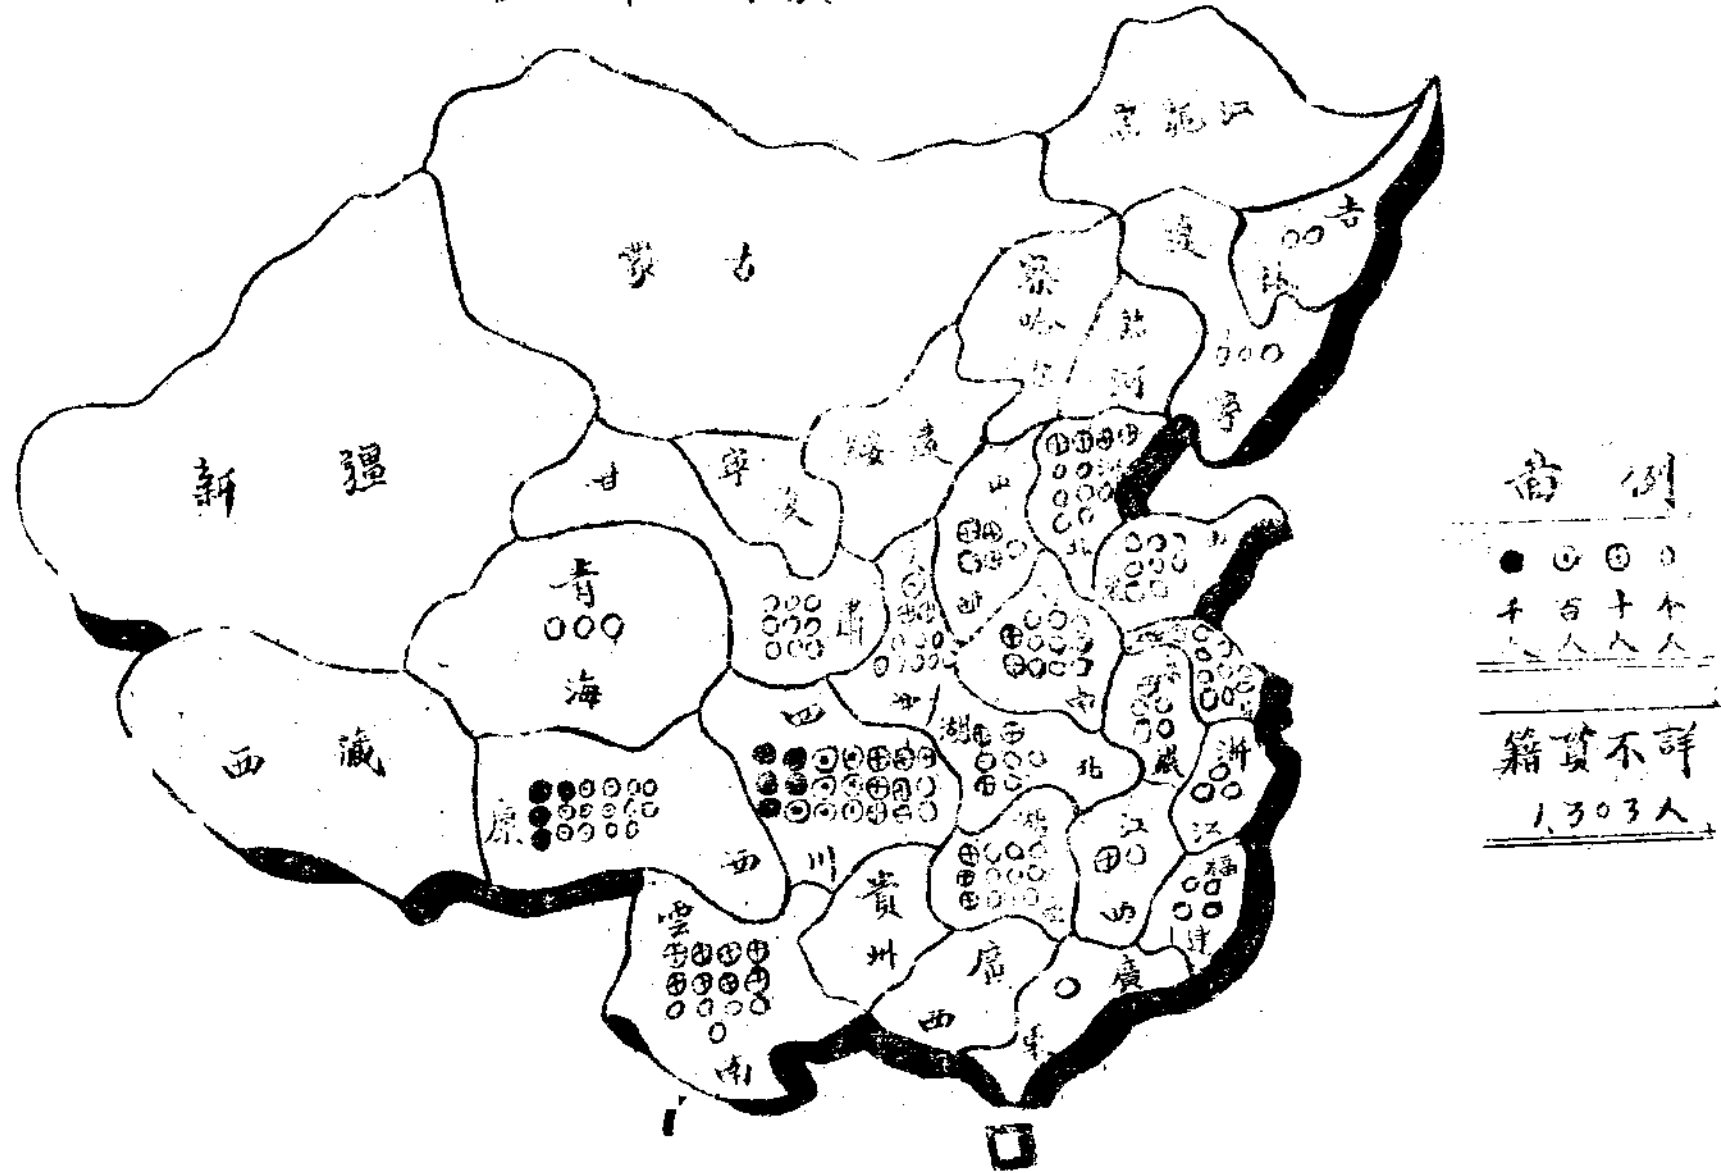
黑龍江

吉林

遼寧

蒙古

察哈爾

熱河

綏遠

寧夏

甘

新疆

青海

陝

山西

河北

山東

河南

四川

湖北

安徽

浙江

江西

福建

湖南

西康

西藏

貴州

雲南

廣西

廣東

圖例

千人　百人　十人　个人

籍貫不詳
1,303人